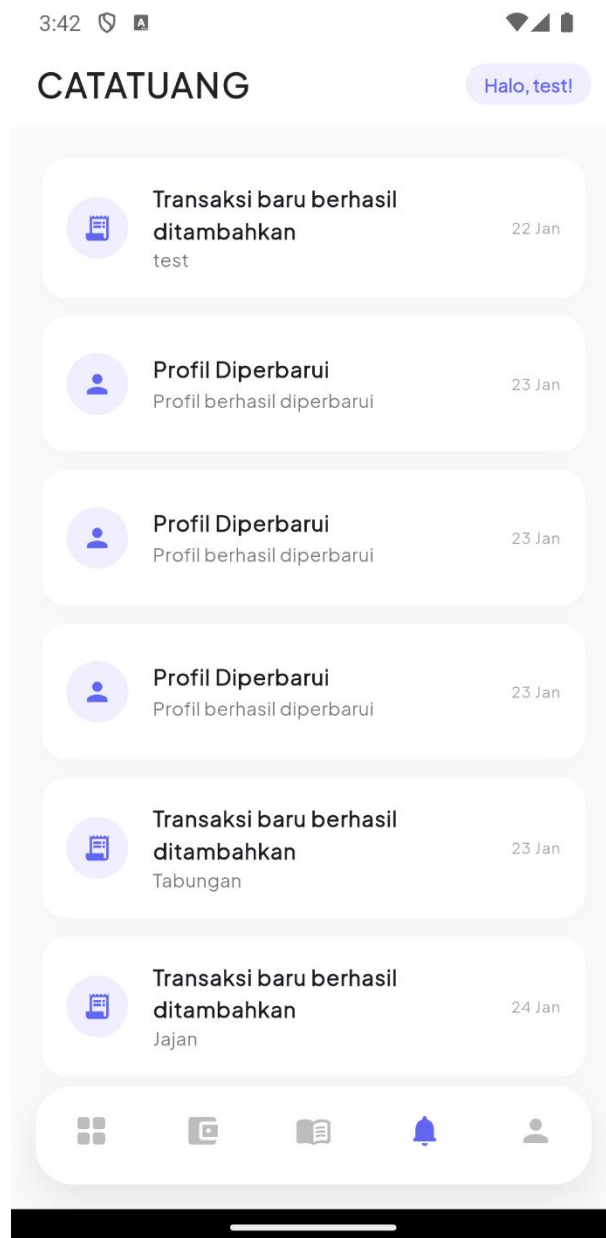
3:42

CATATUANG

Halo, test!

Transaksi baru berhasil ditambahkan
test
22 Jan

Profil Diperbarui
Profil berhasil diperbarui
23 Jan

Profil Diperbarui
Profil berhasil diperbarui
23 Jan

Profil Diperbarui
Profil berhasil diperbarui
23 Jan

Transaksi baru berhasil ditambahkan
Tabungan
23 Jan

Transaksi baru berhasil ditambahkan
Jajan
24 Jan